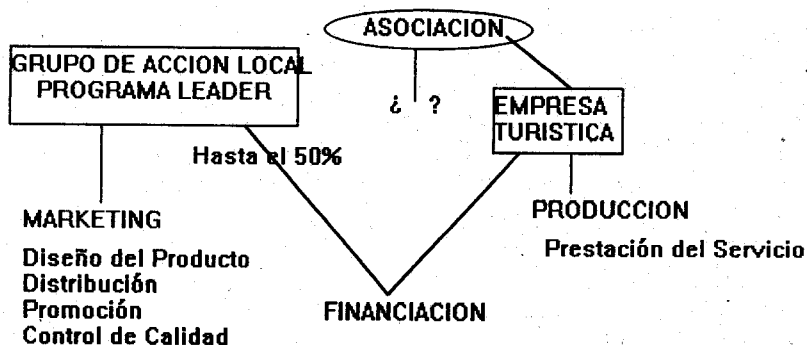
ASOCIACION

GRUPO DE ACCION LOCAL
PROGRAMA LEADER

¿ ?

EMPRESA
TURISTICA

Hasta el 50%

MARKETING

Diseño del Producto
Distribución
Promoción
Control de Calidad

PRODUCCION

Prestación del Servicio

FINANCIACION